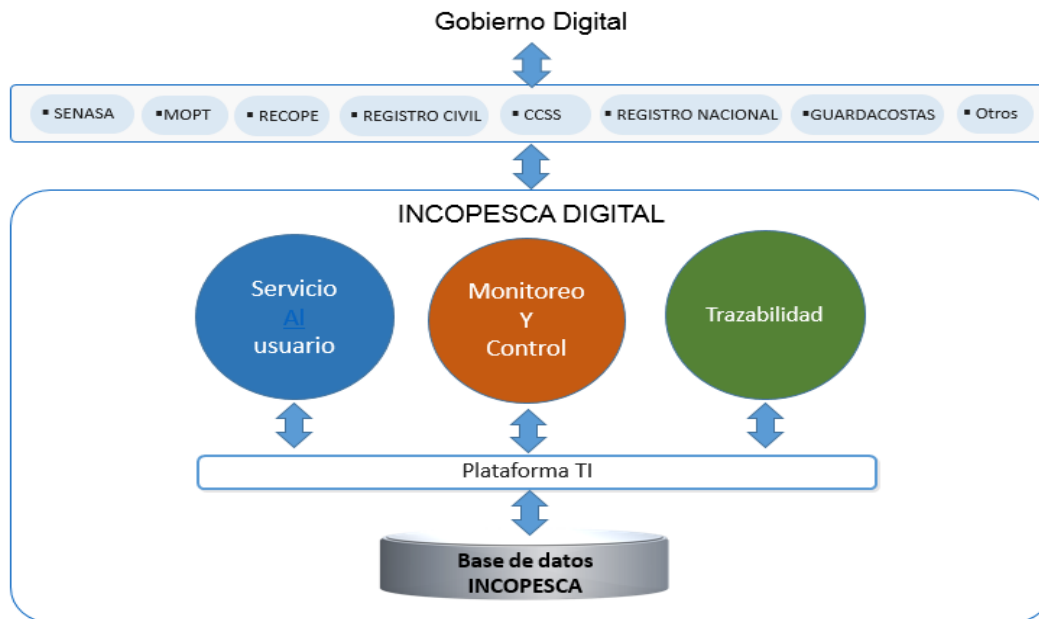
Gobierno Digital

▪ SENASA ▪MOPT ▪ RECOPE ▪ REGISTRO CIVIL ▪ CCSS ▪ REGISTRO NACIONAL ▪GUARDACOSTAS ▪ Otros

INCOPESCA DIGITAL

Servicio Al usuario

Monitoreo Y Control

Trazabilidad

Plataforma TI

Base de datos INCOPESCA